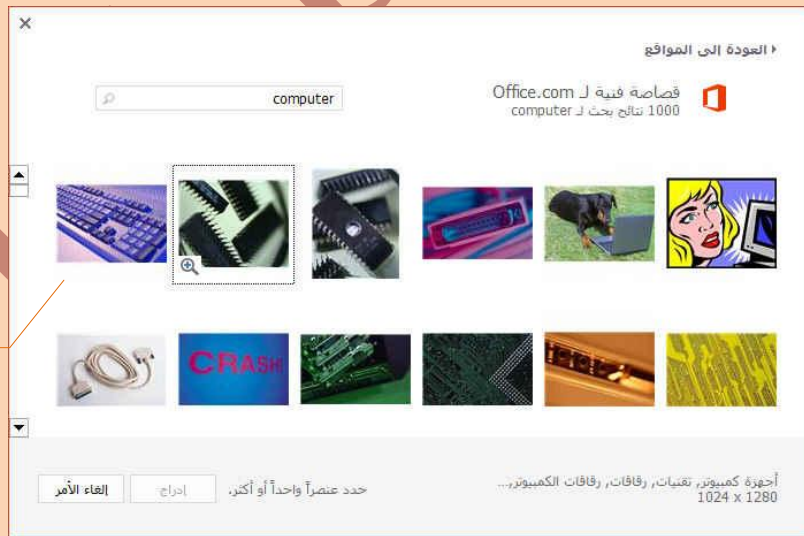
×

العودة إلى المواقع

قصاصة فنية لـ Office.com
1000 نتائج بحث لـ computer

computer

CRASH

أجهزة كمبيوتر, تقنيات, رقاقات, رقاقات الكمبيوتر,...
1024 x 1280

حدد عنصراً واحداً أو أكثر.

إدراج

إلغاء الأمر